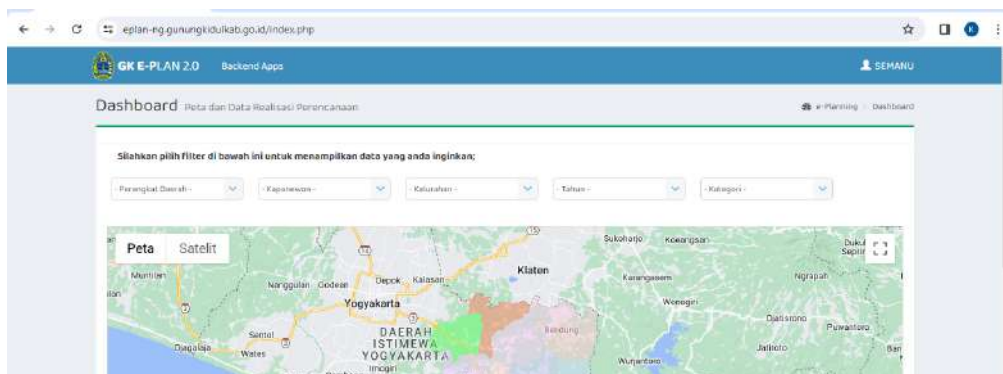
eplan-ng.gunungkidulkab.go.id/index.php

GK E-PLAN 2.0 Backend Apps

SEMANU

Dashboard Peta dan Data Realisasi Perencanaan

e-Planning > Dashboard

Silahkan pilih filter di bawah ini untuk menampilkan data yang anda inginkan;

- Perangkat Daerah -

- Kapanewon -

- Kalurahan -

- Tahun -

- Kategori -

Peta Satelit

Muntilan

Nanggulan Godean

Depok Kalasan

Klaten

Yogyakarta

Sentol

Dagalaja

Wates

DAERAH ISTIMEWA YOGYAKARTA

Imogiri

Sukoharjo

Karanganom

Karangasem

Wonogiri

Bendung

Wuryantoro

Ngrapah

Djatisrono

Purwantoro

Jatiroto

Duku Sapiri

Bar